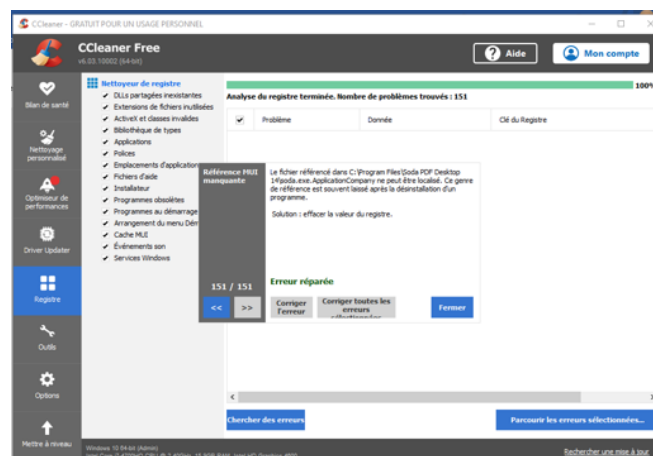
CCleaner - GRATUIT POUR UN USAGE PERSONNEL

CCleaner Free
v6.03.10002 (64-bit)

Aide
Mon compte

Bilan de santé
Nettoyage personnalisé
Optimiseur de performances
Driver Updater
Registre
Outils
Options
Mettre à niveau

Nettoyeur de registre
DLLs partagées inexistantes
Extensions de fichiers inutilisées
ActiveX et classes invalides
Bibliothèque de types
Applications
Polices
Emplacements d'applications
Fichiers d'aide
Installateur
Programmes obsolètes
Programmes au démarrage
Arrangement du menu Dém
Cache MUI
Événements son
Services Windows

100%
Analyse du registre terminée. Nombre de problèmes trouvés : 151

| | Problème | Donnée | Clé du Registre |
|---|---|---|---|

Référence MUI manquante

Le fichier référencé dans C:\Program Files\Soda PDF Desktop 14\soda.exe.ApplicationCompany ne peut être localisé. Ce genre de référence est souvent laissé après la désinstallation d'un programme.

Solution : effacer la valeur du registre.

Erreur réparée

151 / 151
<<
>>
Corriger l'erreur
Corriger toutes les erreurs sélectionnées
Fermer

Chercher des erreurs
Parcourir les erreurs sélectionnées...

Windows 10 64-bit (Admin)
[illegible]
Rechercher une mise à jour